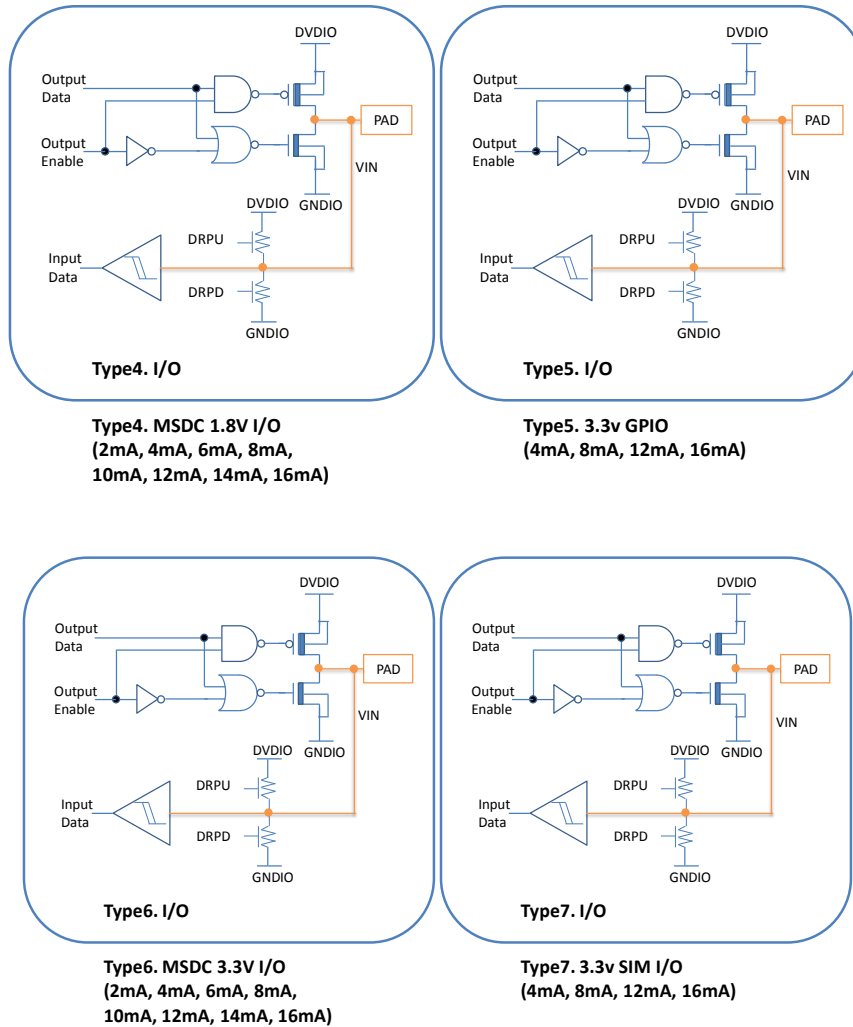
DVDIO
Output Data
Output Enable
PAD
VIN
GNDIO
DVDIO
DRPU
Input Data
DRPD
GNDIO
Type4. I/O

Type4. MSDC 1.8V I/O (2mA, 4mA, 6mA, 8mA, 10mA, 12mA, 14mA, 16mA)

DVDIO
Output Data
Output Enable
PAD
VIN
DVDIO
GNDIO
DRPU
Input Data
DRPD
GNDIO
Type5. I/O

Type5. 3.3v GPIO (4mA, 8mA, 12mA, 16mA)

DVDIO
Output Data
Output Enable
PAD
VIN
GNDIO
DVDIO
DRPU
Input Data
DRPD
GNDIO
Type6. I/O

Type6. MSDC 3.3V I/O (2mA, 4mA, 6mA, 8mA, 10mA, 12mA, 14mA, 16mA)

DVDIO
Output Data
Output Enable
PAD
VIN
GNDIO
DVDIO
DRPU
Input Data
DRPD
GNDIO
Type7. I/O

Type7. 3.3v SIM I/O (4mA, 8mA, 12mA, 16mA)